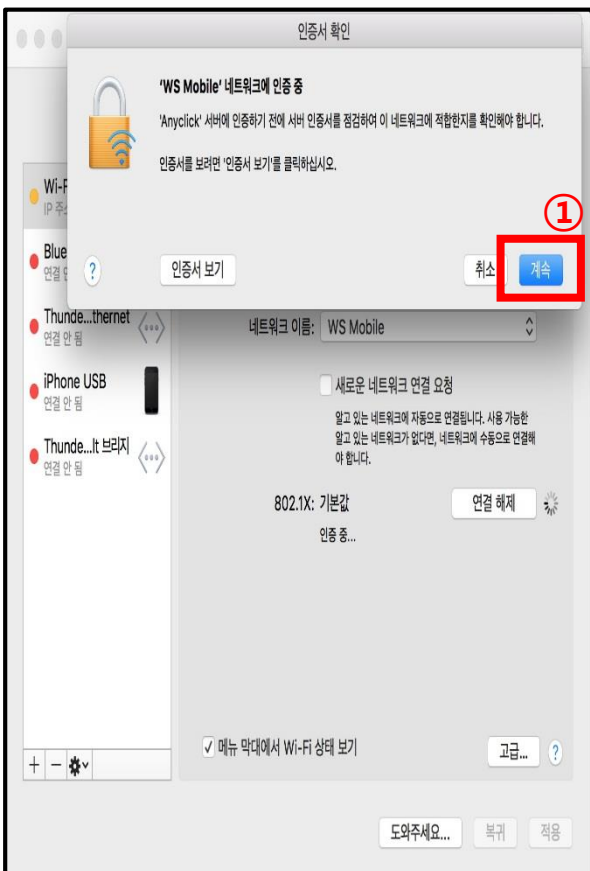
인증서 확인

'WS Mobile' 네트워크에 인증 중

'Anyclick' 서버에 인증하기 전에 서버 인증서를 점검하여 이 네트워크에 적합한지를 확인해야 합니다.

인증서를 보려면 '인증서 보기'를 클릭하십시오.

①

?

인증서 보기

취소

계속

Wi-F
IP 주

Blue
연결 안

Thunde...thernet
연결 안 됨

iPhone USB
연결 안 됨

Thunde...lt 브리지
연결 안 됨

네트워크 이름: WS Mobile

새로운 네트워크 연결 요청

알고 있는 네트워크에 자동으로 연결됩니다. 사용 가능한 알고 있는 네트워크가 없다면, 네트워크에 수동으로 연결해야 합니다.

802.1X: 기본값

연결 해제

인증 중...

✓ 메뉴 막대에서 Wi-Fi 상태 보기

고급...

?

+ −

도와주세요...

복귀

적용